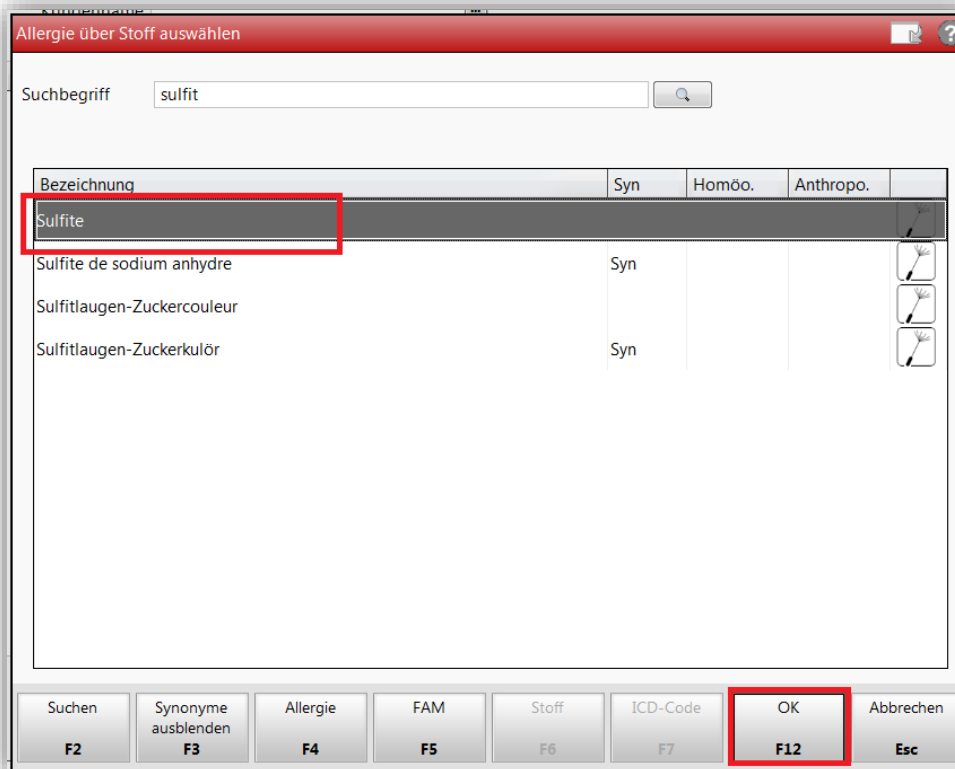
Allergie über Stoff auswählen

Suchbegriff sulfit

| Bezeichnung | Syn | Homöo. | Anthropo. |
|---|---|---|---|
| Sulfite | | | |
| Sulfite de sodium anhydre | Syn | | |
| Sulfitlaugen-Zuckercouleur | | | |
| Sulfitlaugen-Zuckerkulör | Syn | | |

Suchen F2
Synonyme ausblenden F3
Allergie F4
FAM F5
Stoff F6
ICD-Code F7
OK F12
Abbrechen Esc